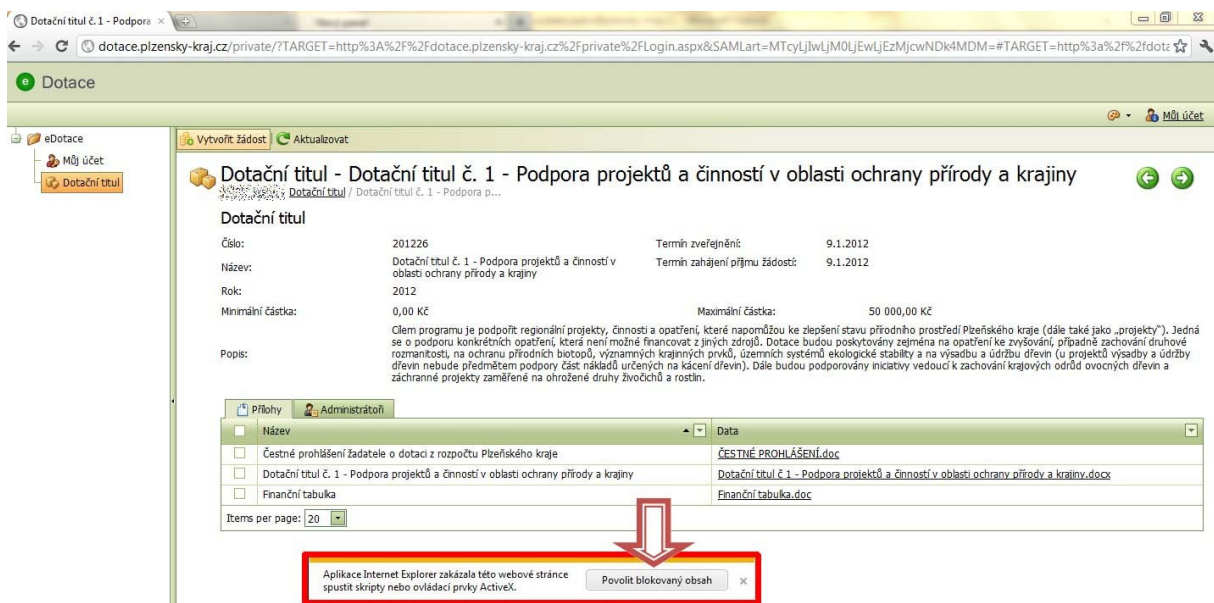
Dotační titul č. 1 - Podpora ×

dotace.plzensky-kraj.cz/private/?TARGET=http%3A%2F%2Fdotace.plzensky-kraj.cz%2Fprivate%2FLogin.aspx&SAMLart=MTcyLjIwLjM0LjEwLjEzMjcwNDk4MDM=#TARGET=http%3a%2f%2fdota

Dotace

Můj účet

eDotace
Můj účet
Dotační titul

Vytvořit žádost
Aktualizovat

Dotační titul - Dotační titul č. 1 - Podpora projektů a činností v oblasti ochrany přírody a krajiny

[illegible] Dotační titul / Dotační titul č. 1 - Podpora p...

Dotační titul

Číslo: 201226
Termín zveřejnění: 9.1.2012
Název: Dotační titul č. 1 - Podpora projektů a činností v oblasti ochrany přírody a krajiny
Termín zahájení příjmu žádostí: 9.1.2012
Rok: 2012
Minimální částka: 0,00 Kč
Maximální částka: 50 000,00 Kč
Popis: Cílem programu je podpořit regionální projekty, činnosti a opatření, které napomůžou ke zlepšení stavu přírodního prostředí Plzeňského kraje (dále také jako „projekty"). Jedná se o podporu konkrétních opatření, která není možné financovat z jiných zdrojů. Dotace budou poskytovány zejména na opatření ke zvyšování, případně zachování druhové rozmanitosti, na ochranu přírodních biotopů, významných krajinných prvků, územních systémů ekologické stability a na výsadbu a údržbu dřevin (u projektů výsadby a údržby dřevin nebude předmětem podpory část nákladů určených na kácení dřevin). Dále budou podporovány iniciativy vedoucí k zachování krajových odrůd ovocných dřevin a záchranné projekty zaměřené na ohrožené druhy živočichů a rostlin.

Přílohy
Administrátoři

| Název | Data |
|---|---|
| Čestné prohlášení žadatele o dotaci z rozpočtu Plzeňského kraje | ČESTNÉ PROHLÁŠENÍ.doc |
| Dotační titul č. 1 - Podpora projektů a činností v oblasti ochrany přírody a krajiny | Dotační titul č 1 - Podpora projektů a činností v oblasti ochrany přírody a krajiny.docx |
| Finanční tabulka | Finanční tabulka.doc |

Items per page: 20

Aplikace Internet Explorer zakázala této webové stránce spustit skripty nebo ovládací prvky ActiveX.
Povolit blokovaný obsah
×